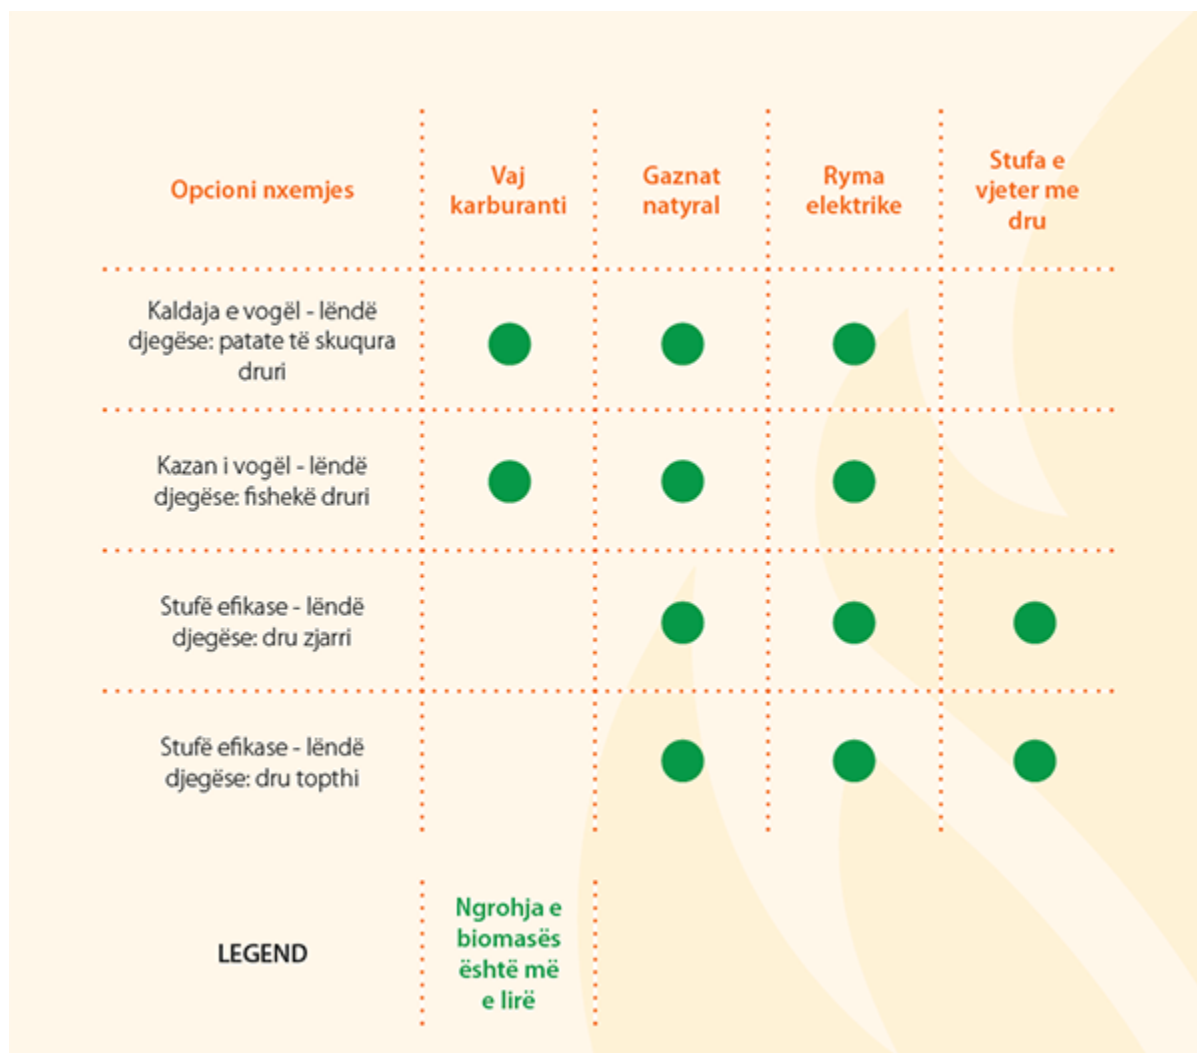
| Opcioni nxemjes | Vaj karburanti | Gaznat natyral | Ryma elektrike | Stufa e vjeter me dru |
|---|---|---|---|---|
| Kaldaja e vogël - lëndë djegëse: patate të skuqura druri | ● | ● | ● | |
| Kazan i vogël - lëndë djegëse: fishekë druri | ● | ● | ● | |
| Stufë efikase - lëndë djegëse: dru zjarri | | ● | ● | ● |
| Stufë efikase - lëndë djegëse: dru topthi | | ● | ● | ● |

LEGEND

Ngrohja e biomasës është më e lirë